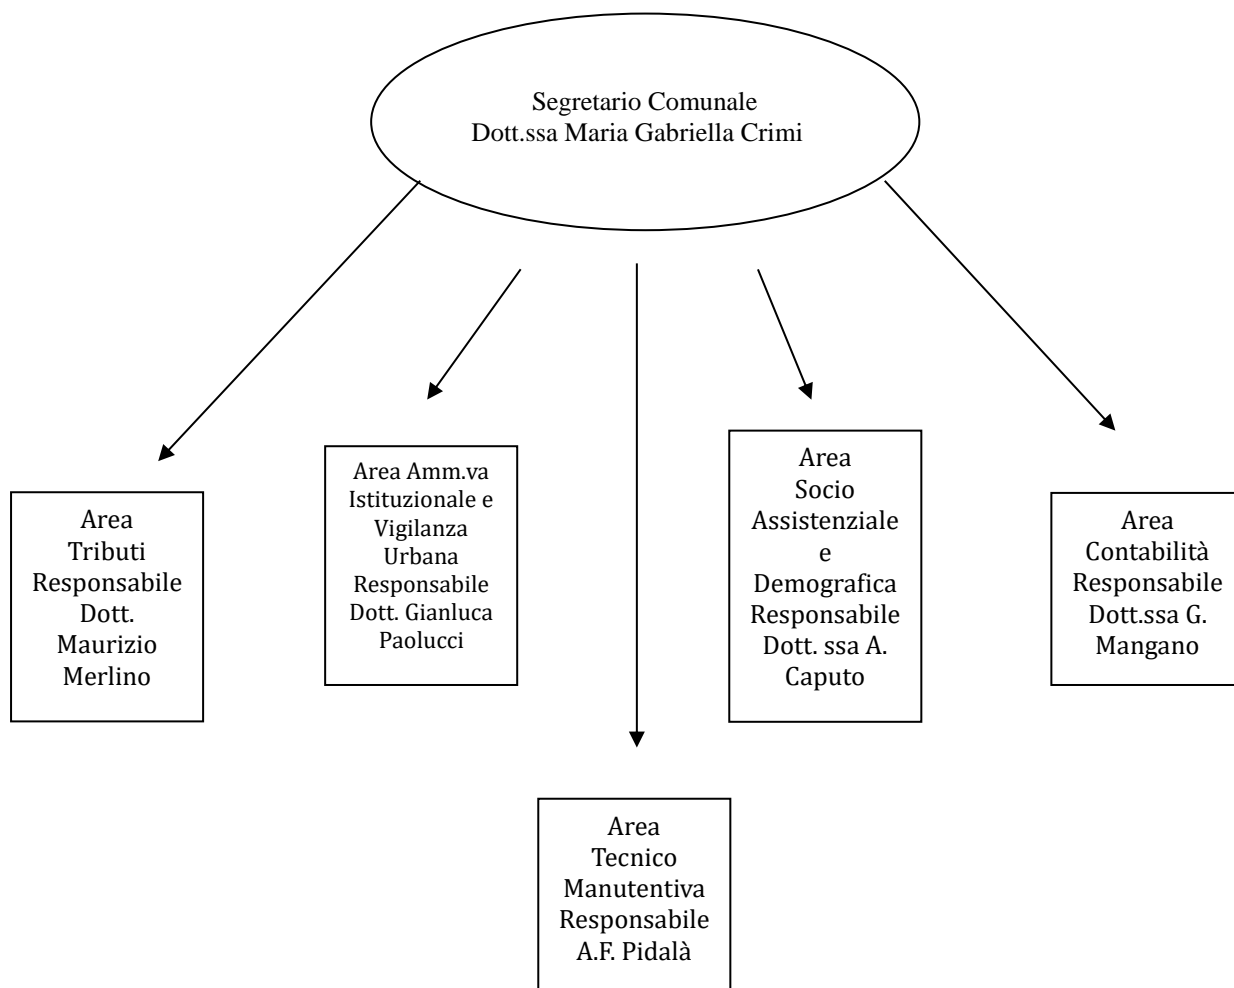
Segretario Comunale
Dott.ssa Maria Gabriella Crimi

Area
Tributi
Responsabile
Dott.
Maurizio
Merlino

Area Amm.va
Istituzionale e
Vigilanza
Urbana
Responsabile
Dott. Gianluca
Paolucci

Area
Socio
Assistenziale
e
Demografica
Responsabile
Dott. ssa A.
Caputo

Area
Contabilità
Responsabile
Dott.ssa G.
Mangano

Area
Tecnico
Manutentiva
Responsabile
A.F. Pidalà